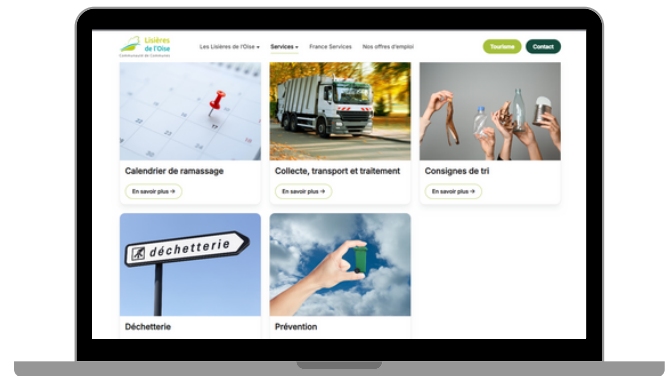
Lisières de l'Oise
Communauté de Communes

Les Lisières de l'Oise ▾ Services ▾ France Services Nos offres d'emploi

Tourisme Contact

Calendrier de ramassage
En savoir plus →

Collecte, transport et traitement
En savoir plus →

Consignes de tri
En savoir plus →

déchetterie

Déchetterie

Prévention